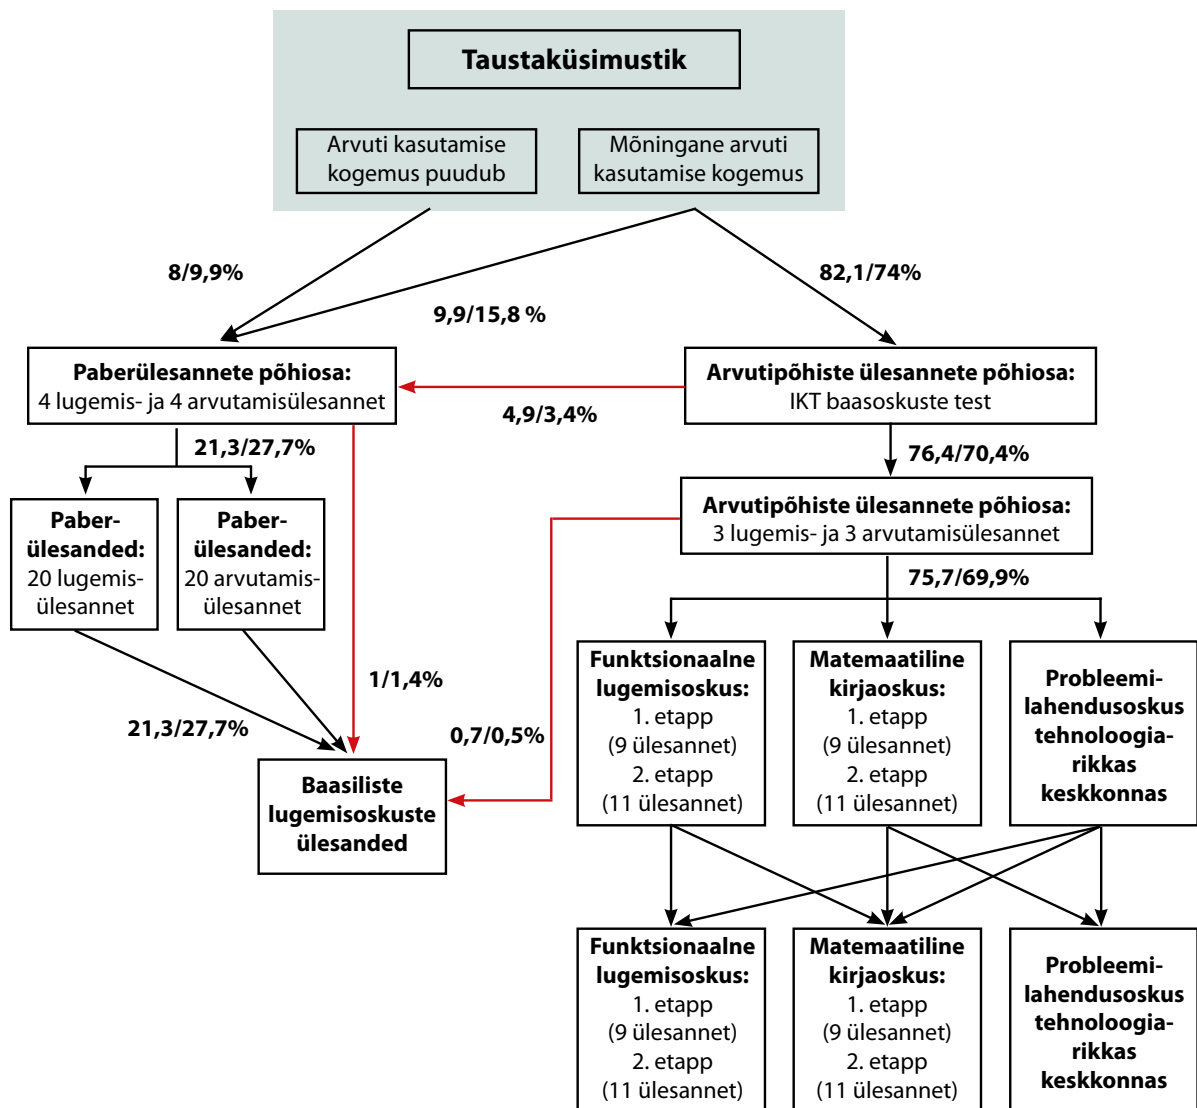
Taustaküsimustik

Arvuti kasutamise kogemus puudub

Mõningane arvuti kasutamise kogemus

8/9,9%

9,9/15,8 %

82,1/74%

Paberülesannete põhiosa:
4 lugemis- ja 4 arvutamisülesannet

4,9/3,4%

Arvutipõhiste ülesannete põhiosa:
IKT baasoskuste test

21,3/27,7%

76,4/70,4%

Paber-ülesanded:
20 lugemis-ülesannet

Paber-ülesanded:
20 arvutamis-ülesannet

Arvutipõhiste ülesannete põhiosa:
3 lugemis- ja 3 arvutamisülesannet

75,7/69,9%

1/1,4%

21,3/27,7%

0,7/0,5%

Baasiliste lugemisoskuste ülesanded

Funktsionaalne lugemisoskus:
1. etapp
(9 ülesannet)
2. etapp
(11 ülesannet)

Matemaatiline kirjaoskus:
1. etapp
(9 ülesannet)
2. etapp
(11 ülesannet)

Probleemi-lahendusoskus tehnoloogia-rikkas keskkonnas

Funktsionaalne lugemisoskus:
1. etapp
(9 ülesannet)
2. etapp
(11 ülesannet)

Matemaatiline kirjaoskus:
1. etapp
(9 ülesannet)
2. etapp
(11 ülesannet)

Probleemi-lahendusoskus tehnoloogia-rikkas keskkonnas